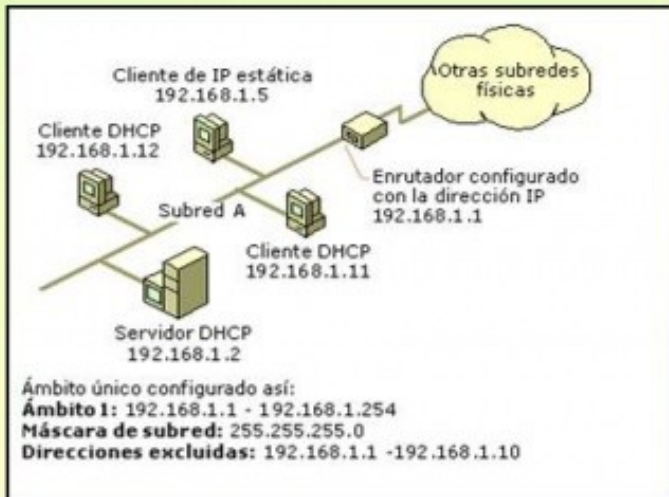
Cliente de IP estática
192.168.1.5

Otras subredes físicas

Cliente DHCP
192.168.1.12

Enrutador configurado con la dirección IP
192.168.1.1

Subred A

Cliente DHCP
192.168.1.11

Servidor DHCP
192.168.1.2

Ámbito único configurado así:
**Ámbito 1:** 192.168.1.1 - 192.168.1.254
**Máscara de subred:** 255.255.255.0
**Direcciones excluidas:** 192.168.1.1 -192.168.1.10